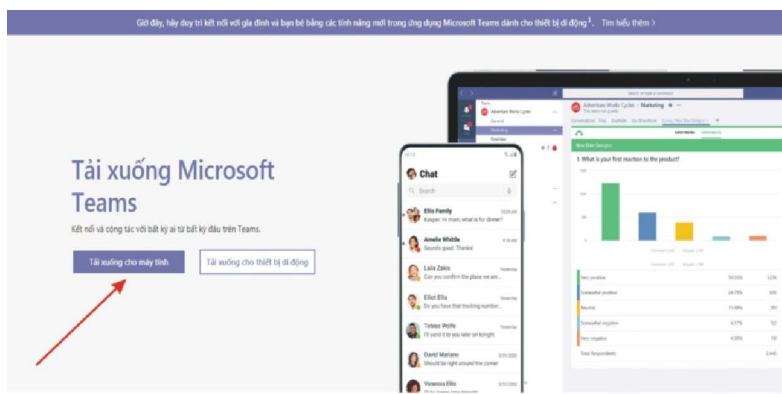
Giờ đây, hãy duy trì kết nối với gia đình và bạn bè bằng các tính năng mới trong ứng dụng Microsoft Teams dành cho thiết bị di động¹. Tìm hiểu thêm >

Tải xuống Microsoft Teams

Kết nối và cộng tác với bất kỳ ai từ bất kỳ đâu trên Teams.

Tải xuống cho máy tính

Tải xuống cho thiết bị di động

Chat

Search

Ellis Family

Amelie Whittle

Laila Zakis

Elliot Ellis

Tobias Wolfe

David Mattano

Veronica Ellis

Marketing

1. What is your first reaction to the product?

Very positive

Somewhat positive

Neutral

Somewhat negative

Very negative

Total Respondents